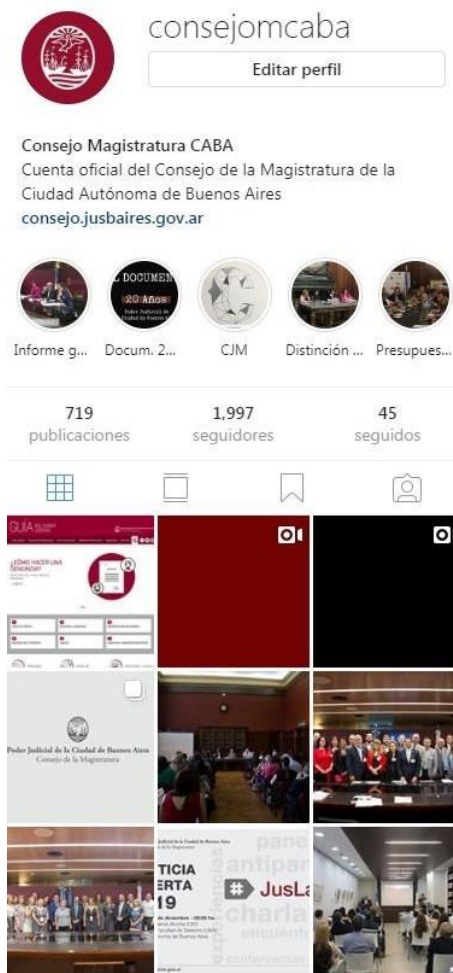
consejomcaba

Editar perfil

Consejo Magistratura CABA
Cuenta oficial del Consejo de la Magistratura de la Ciudad Autónoma de Buenos Aires
consejo.jusbaires.gov.ar

DOCUMEN
20 Años

Informe g...
Docum. 2...
CJM
Distinción ...
Presupues...

719
publicaciones
1,997
seguidores
45
seguidos

GUIA
¿CÓMO HACER UNA DENUNCIA?

Poder Judicial de la Ciudad de Buenos Aires
Consejo de la Magistratura

TICIA
ERTA
19
JusLa
panel
charla
encuentro
conferencias